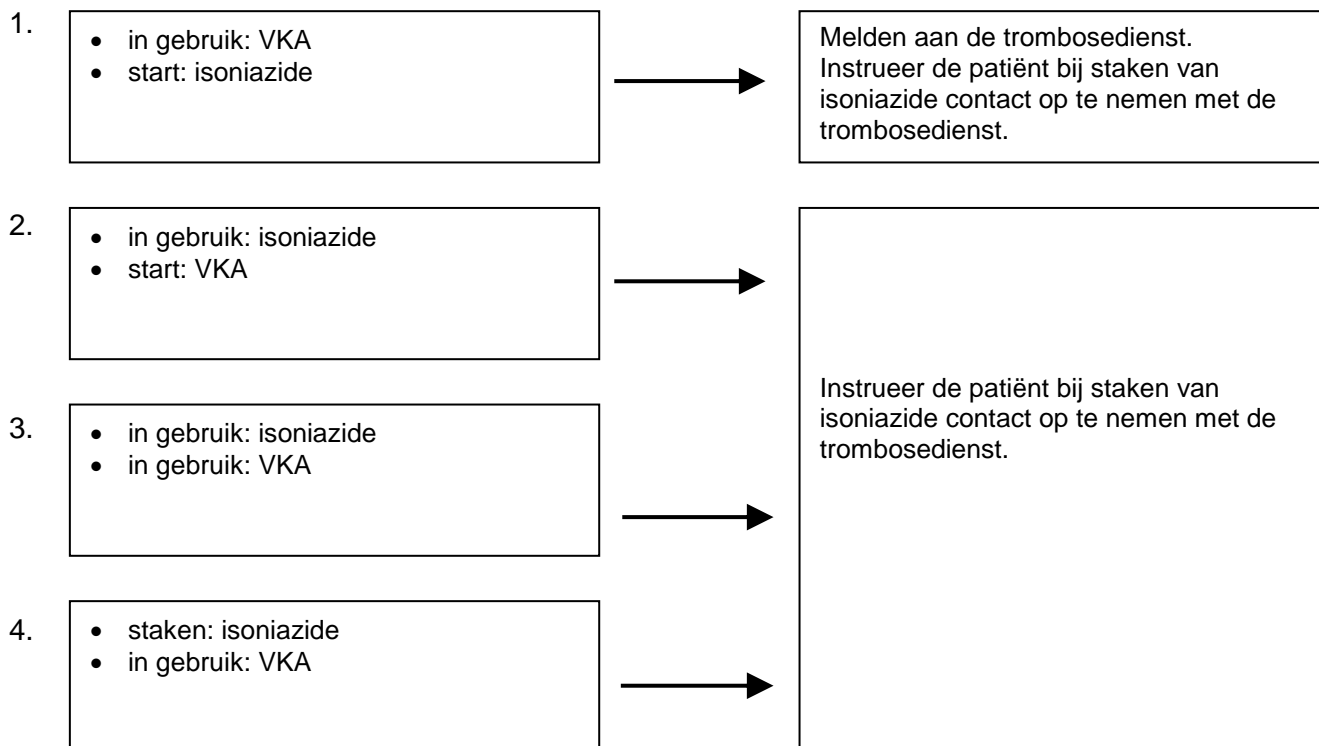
1.
- in gebruik: VKA
- start: isoniazide

Melden aan de trombosedienst. Instrueer de patiënt bij staken van isoniazide contact op te nemen met de trombosedienst.

2.
- in gebruik: isoniazide
- start: VKA

3.
- in gebruik: isoniazide
- in gebruik: VKA

4.
- staken: isoniazide
- in gebruik: VKA

Instrueer de patiënt bij staken van isoniazide contact op te nemen met de trombosedienst.